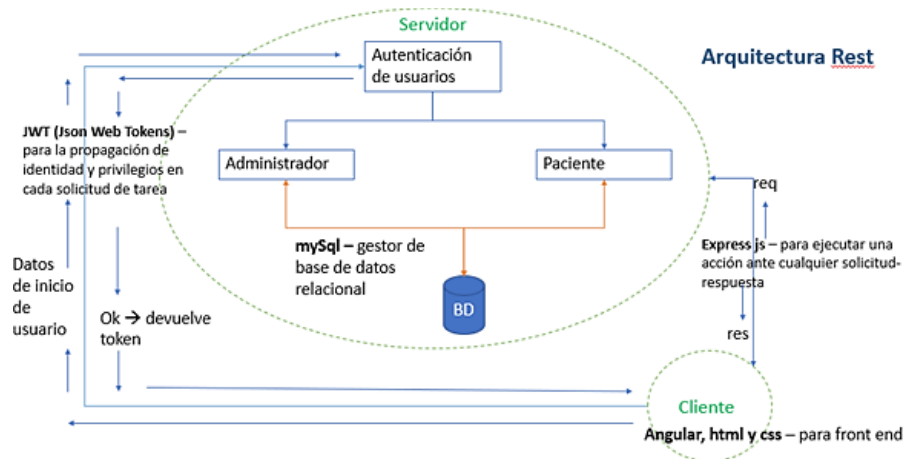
Servidor

Arquitectura Rest

Autenticación de usuarios

JWT (Json Web Tokens) – para la propagación de identidad y privilegios en cada solicitud de tarea

Administrador

Paciente

req

mySql – gestor de base de datos relacional

BD

Express js – para ejecutar una acción ante cualquier solicitud-respuesta

Datos de inicio de usuario

Ok → devuelve token

res

Cliente

Angular, html y css – para front end